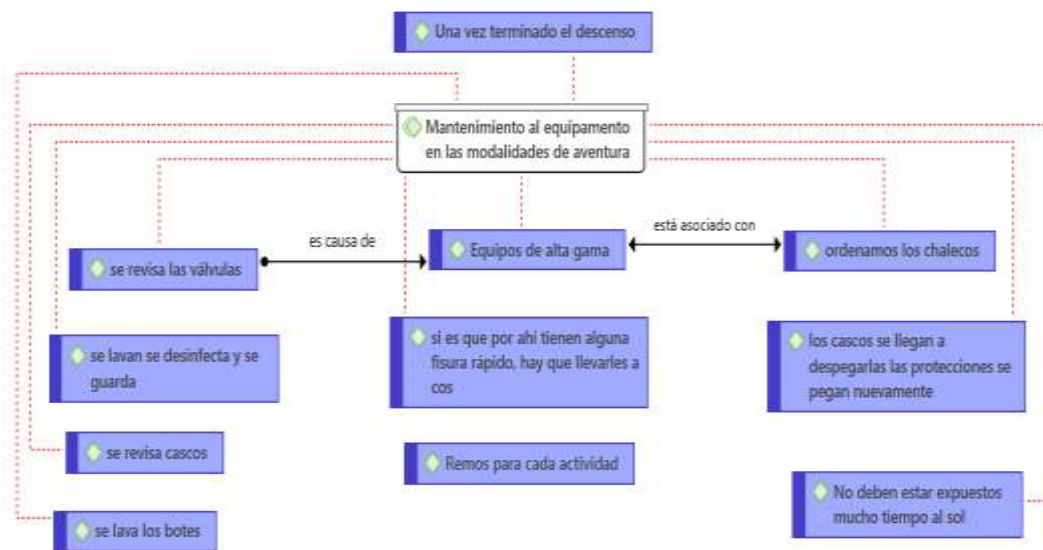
Una vez terminado el descenso

Mantenimiento al equipamento en las modalidades de aventura

es causa de

está asociado con

se revisa las válvulas

Equipos de alta gama

ordenamos los chalecos

se lavan se desinfecta y se guarda

si es que por ahi tienen alguna fisura rápido, hay que llevarles a cos

los cascos se llegan a despegarlas las protecciones se pegan nuevamente

se revisa cascos

Remos para cada actividad

No deben estar expuestos mucho tiempo al sol

se lava los botes